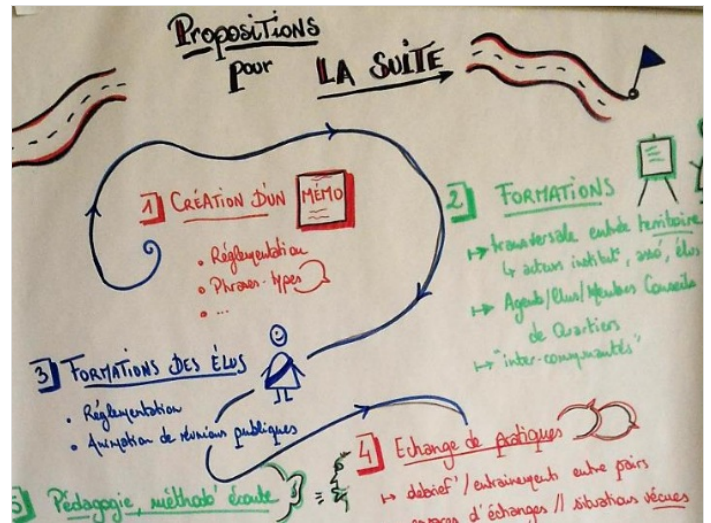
PROPOSITIONS pour LA SUITE

1 CRÉATION D'UN MÉMO
• Réglementation
• Phrases-types
• ...

2 FORMATIONS
↦ transversale entre territoire
↳ acteurs instit°, asso, élus
↦ Agents/Élus/Membres Conseils de Quartiers
↦ "inter-composantes"

3 FORMATIONS DES ÉLUS
• Réglementation
• Animation de réunions publiques

4 Echange de pratiques
↦ débrief' / entraînements entre pairs
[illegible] d'échanges // situations vécues

5 Pédagogie, méthodo' écoute